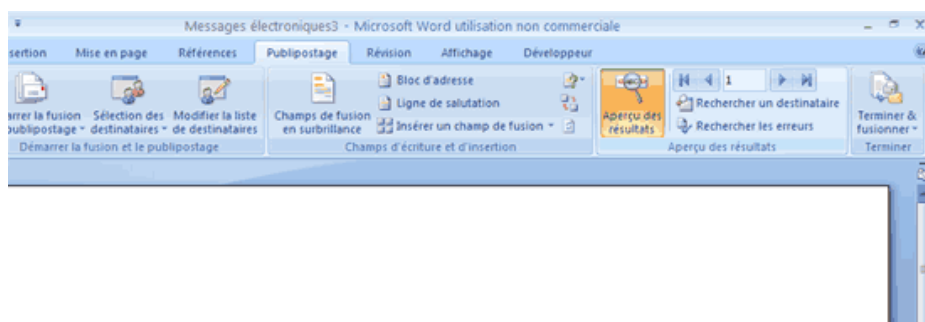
Messages électroniques3 - Microsoft Word utilisation non commerciale

sertion | Mise en page | Références | Publipostage | Révision | Affichage | Développeur

arrer la fusion publipostage | Sélection des destinataires | Modifier la liste de destinataires
Démarrer la fusion et le publipostage

Champs de fusion en surbrillance | Bloc d'adresse | Ligne de salutation | Insérer un champ de fusion
Champs d'écriture et d'insertion

Aperçu des résultats | 1 | Rechercher un destinataire | Rechercher les erreurs
Aperçu des résultats

Terminer & fusionner
Terminer